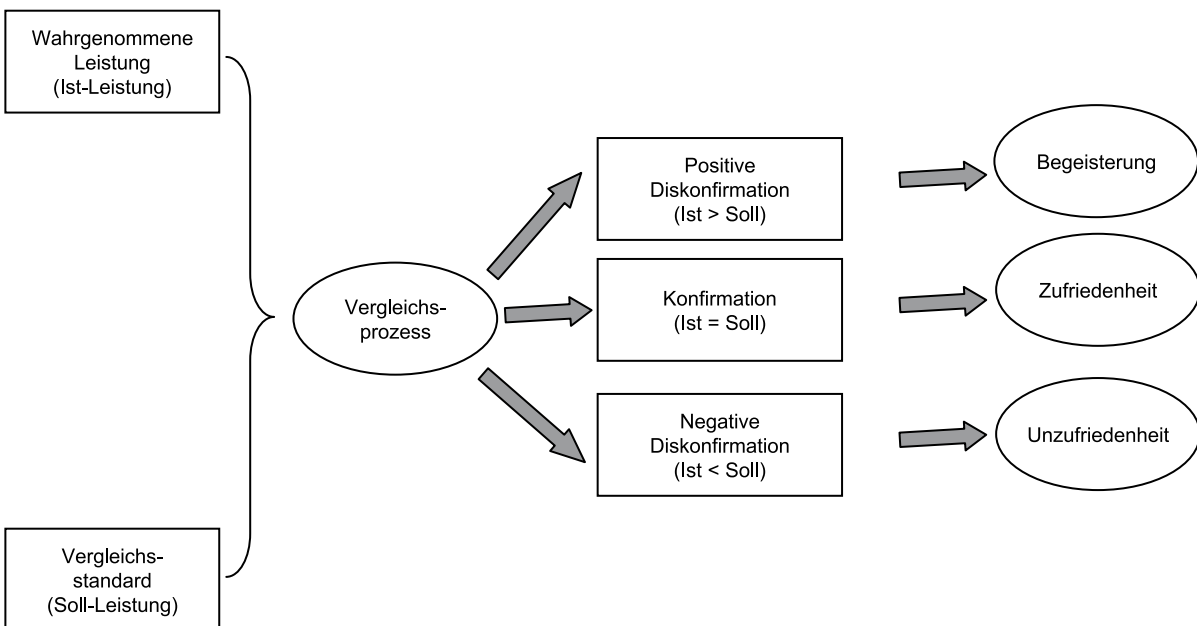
Wahrgenommene Leistung (Ist-Leistung)

Vergleichsstandard (Soll-Leistung)

Vergleichsprozess

Positive Diskonfirmation (Ist > Soll)

Konfirmation (Ist = Soll)

Negative Diskonfirmation (Ist < Soll)

Begeisterung

Zufriedenheit

Unzufriedenheit